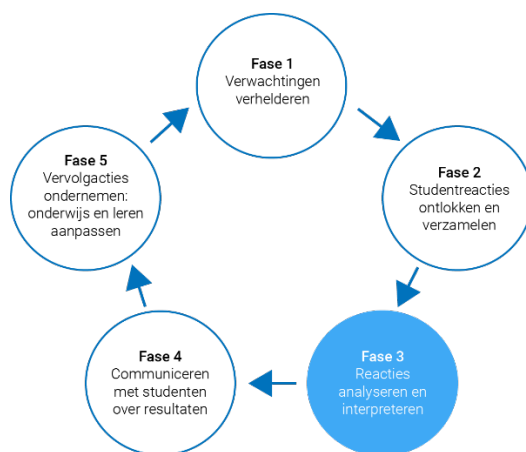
Fase 1
Verwachtingen verhelderen

Fase 2
Studentreacties ontlokken en verzamelen

Fase 3
Reacties analyseren en interpreteren

Fase 4
Communiceren met studenten over resultaten

Fase 5
Vervolgacties ondernemen: onderwijs en leren aanpassen